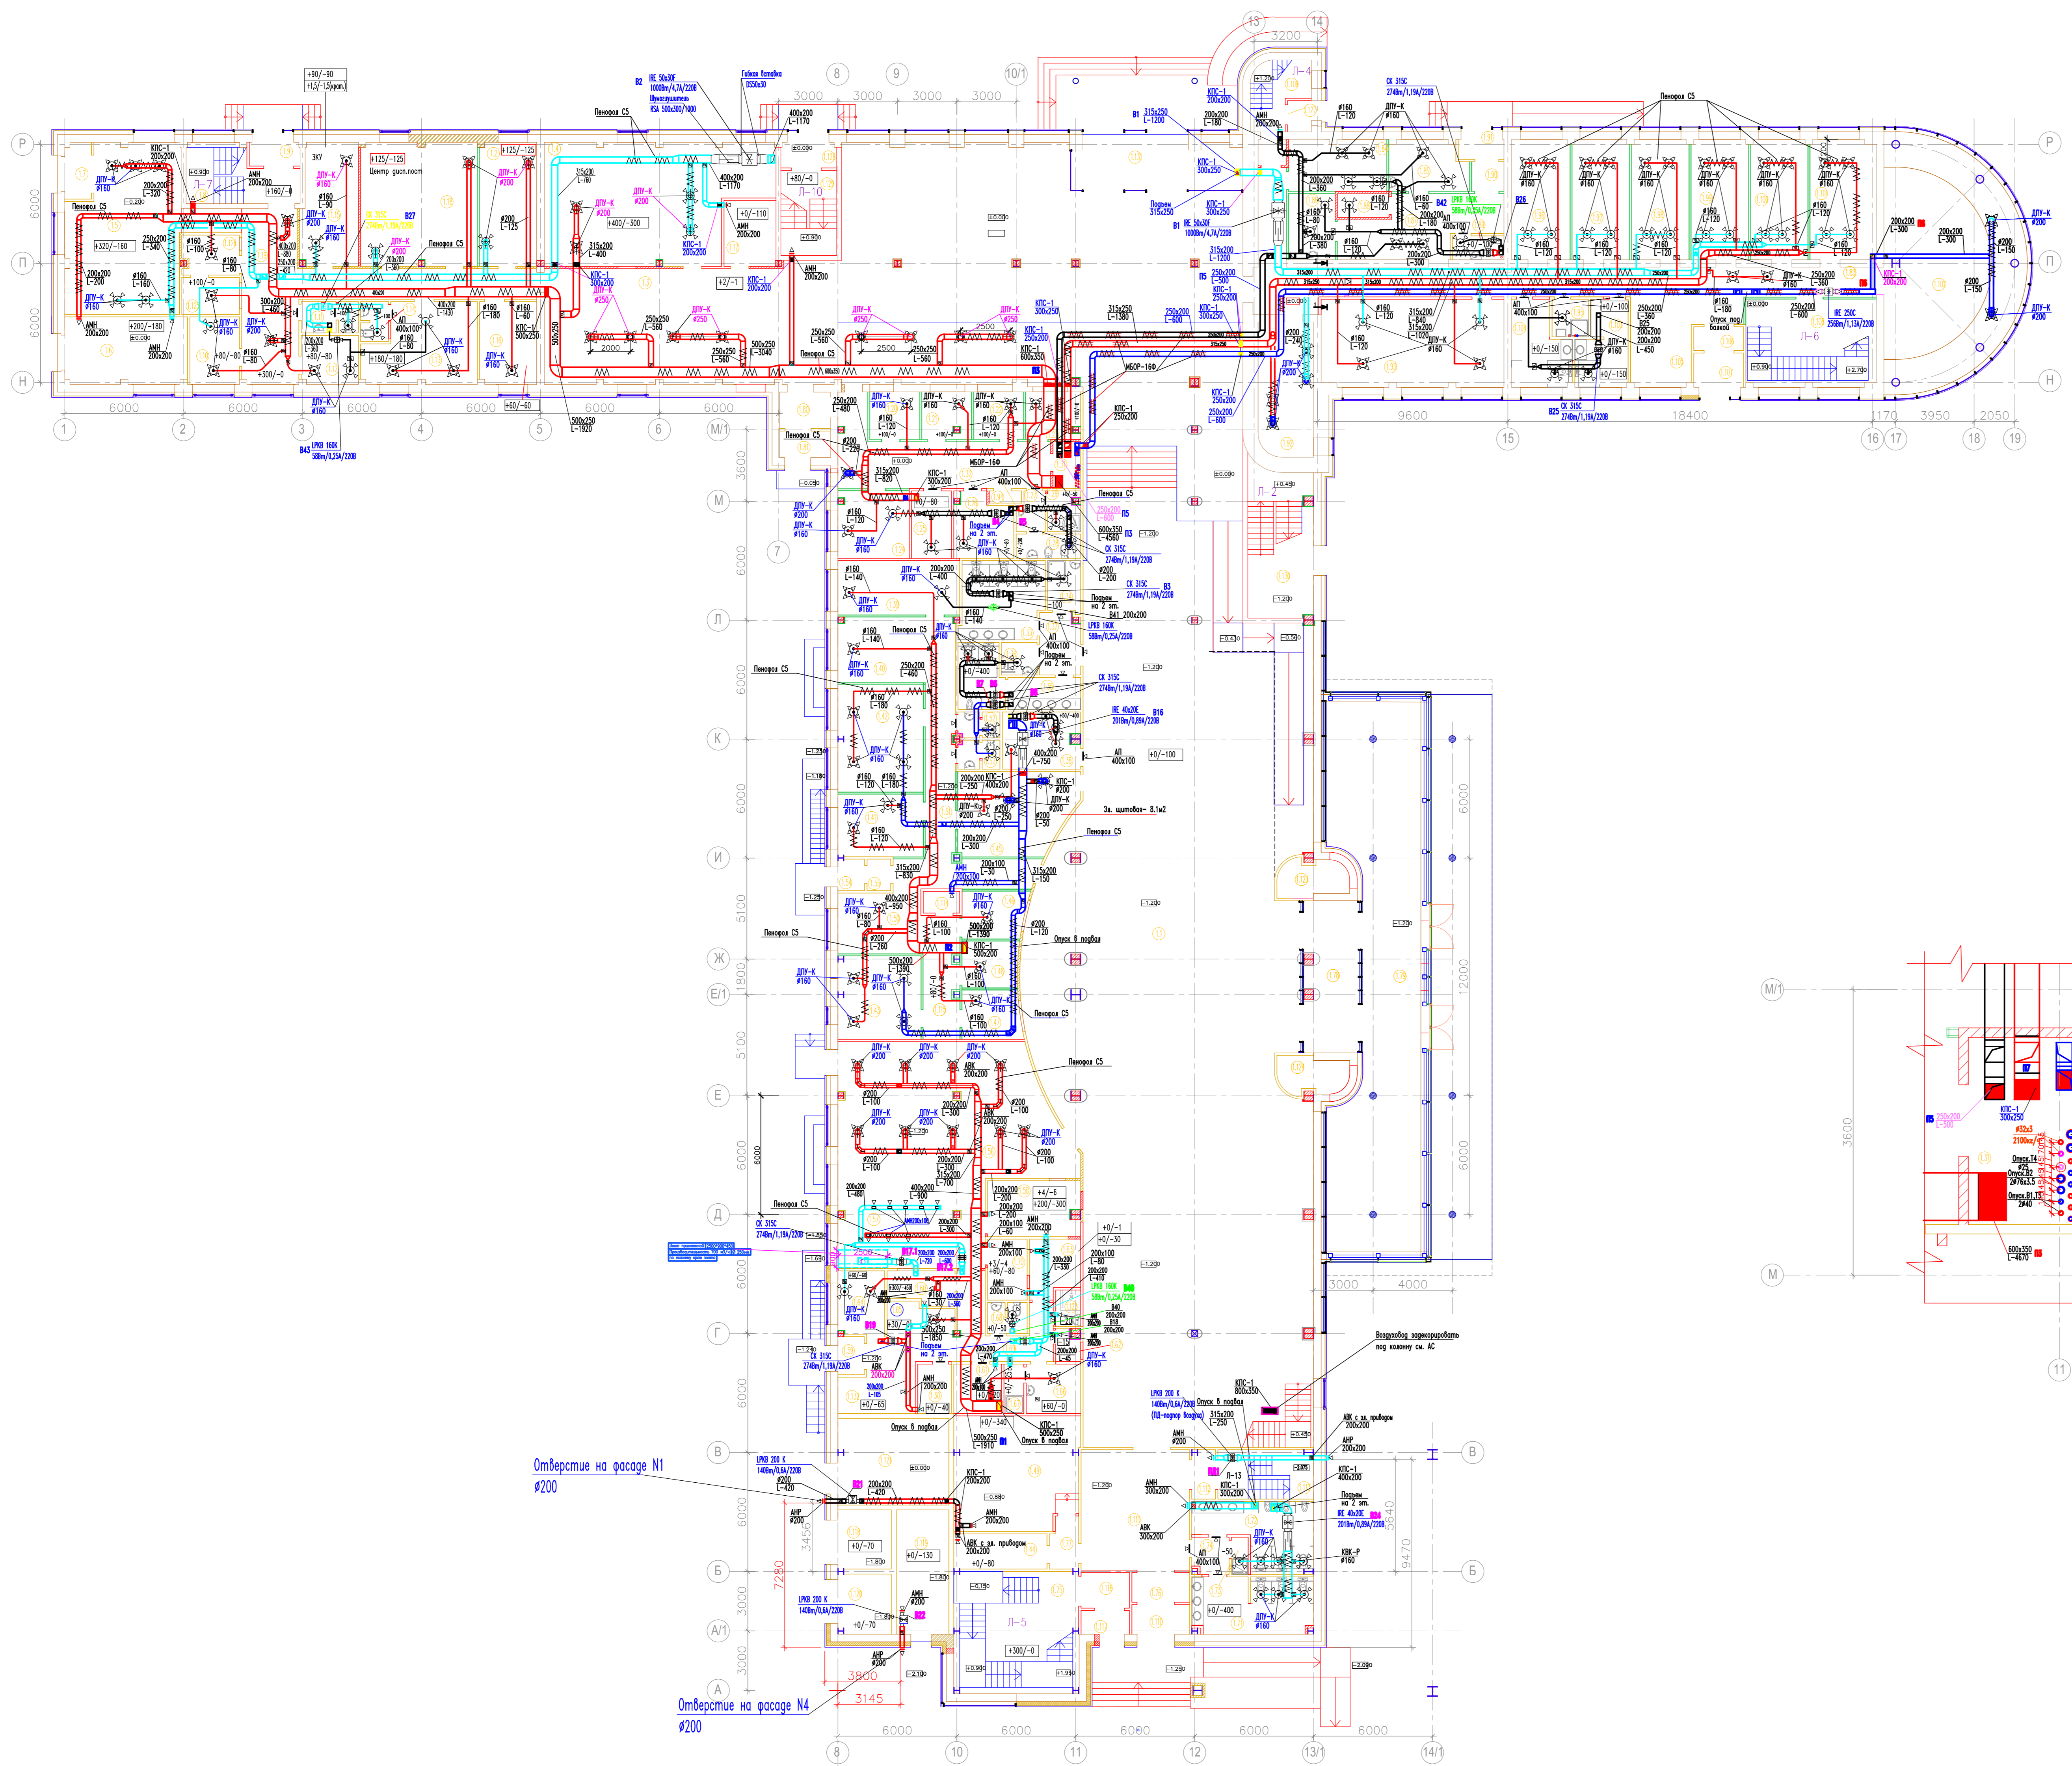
Отверстие на фасаде N1
ø200

Отверстие на фасаде N4
ø200

Воздуховод задекорировать под колонну см. АС

Пенофол С5

Центр дисп.пост

ЗКУ

Опуск в подвал

Подъем на 2 эт.

Эл. щитовая- 8.1м2

Л-1
Л-2
Л-4
Л-5
Л-6
Л-7
Л-10

3000 3000 3000 3000
3200
6000 6000 6000 6000 6000 6000
9600 18400 1170 3950 2050
6000 6000 6000 6000 6000
3800
3145
7280
3450
5640
9470
12000
3000 4000
3600

1 2 3 4 5 6 7 8 9 10 11 12 13 14 15 16 17 18 19
Р П Н М Л К И Ж Е Д Г В Б А